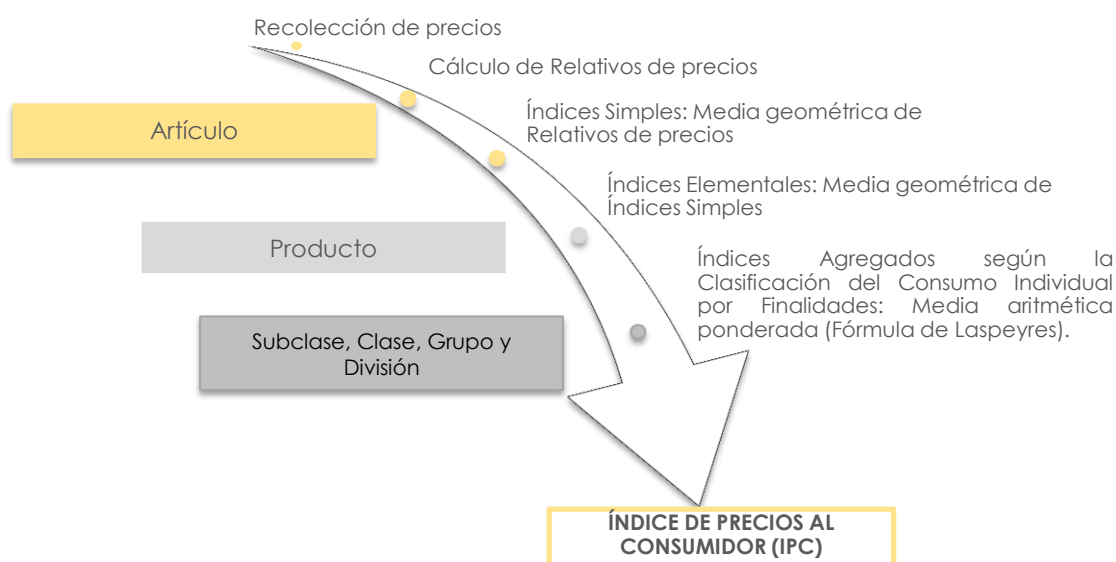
Recolección de precios

Cálculo de Relativos de precios

Índices Simples: Media geométrica de Relativos de precios

Índices Elementales: Media geométrica de Índices Simples

Índices Agregados según la Clasificación del Consumo Individual por Finalidades: Media aritmética ponderada (Fórmula de Laspeyres).

Artículo

Producto

Subclase, Clase, Grupo y División

ÍNDICE DE PRECIOS AL CONSUMIDOR (IPC)